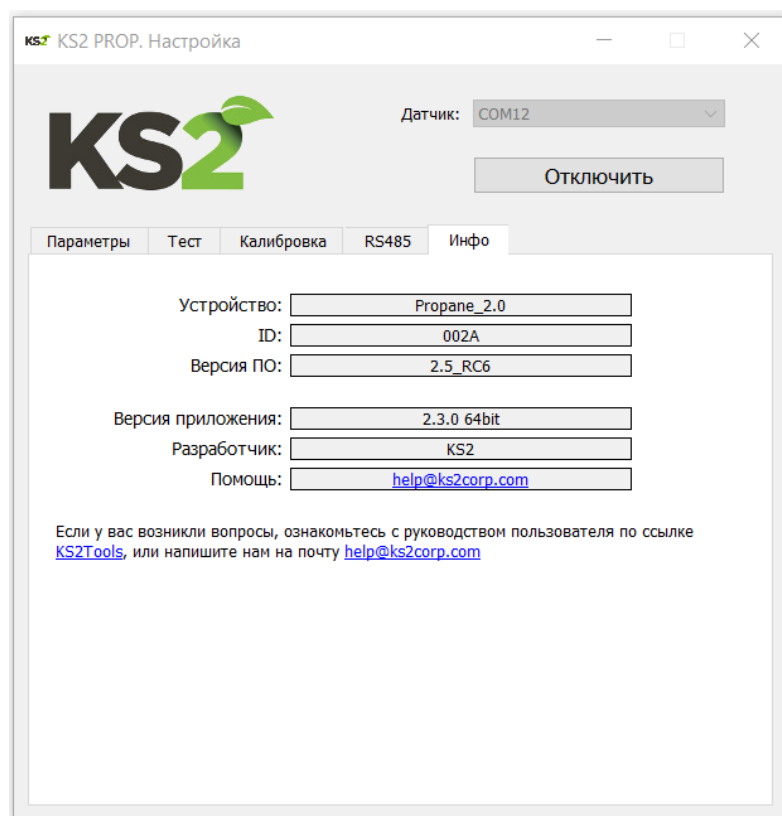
KS2 KS2 PROP. Настройка

KS2

Датчик: COM12

Отключить

Параметры | Тест | Калибровка | RS485 | Инфо

Устройство: Propane_2.0
ID: 002A
Версия ПО: 2.5_RC6

Версия приложения: 2.3.0 64bit
Разработчик: KS2
Помощь: help@ks2corp.com

Если у вас возникли вопросы, ознакомьтесь с руководством пользователя по ссылке KS2Tools, или напишите нам на почту help@ks2corp.com